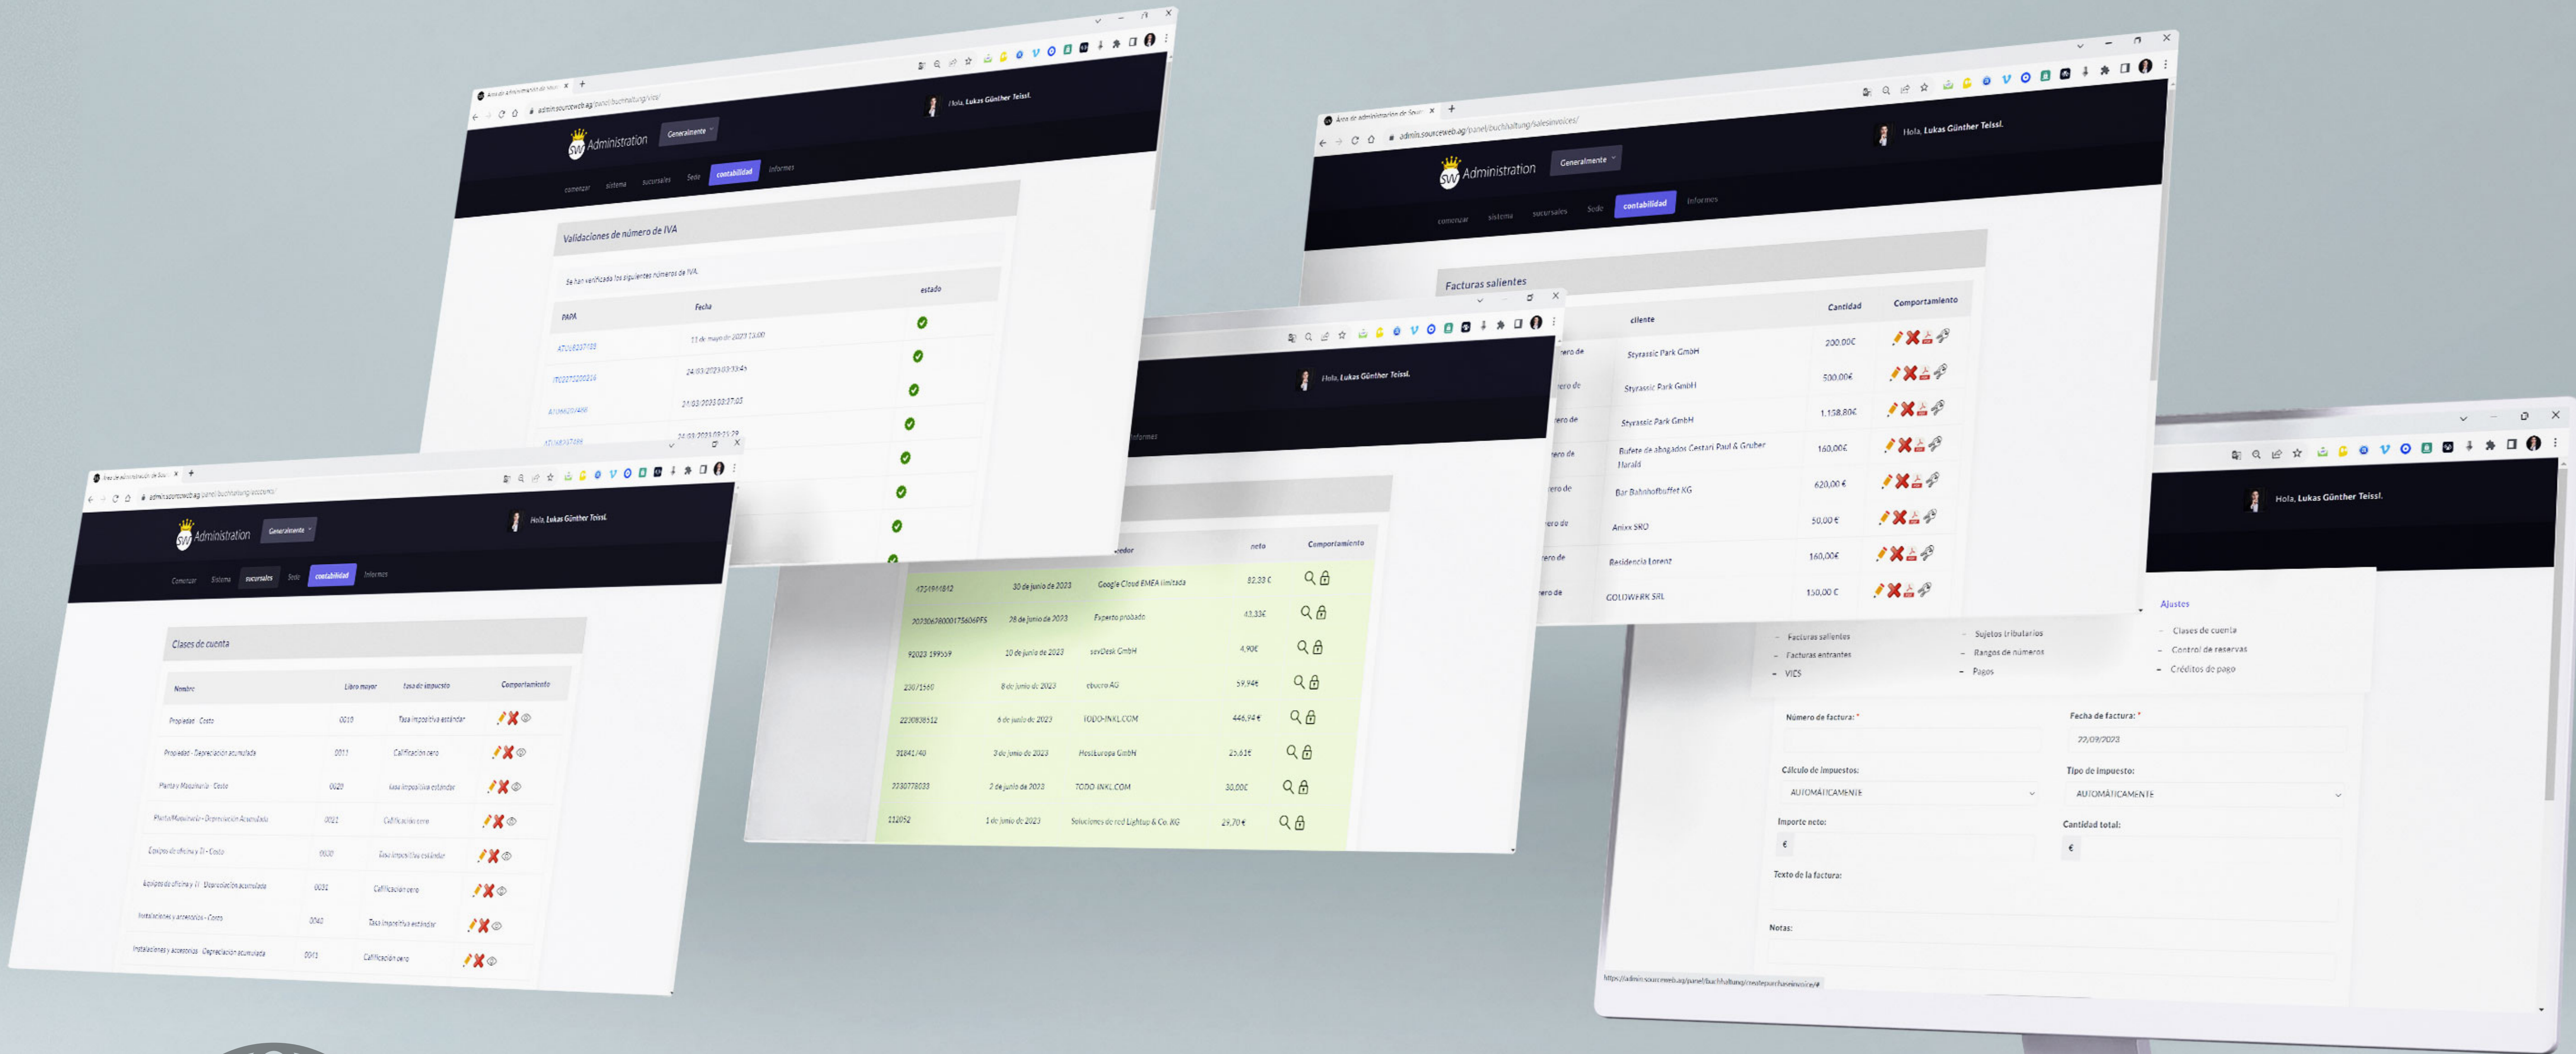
Administration
Generalmente
Hola, Lukas Günther Teissl.
comenzar sistema sucursales Sede contabilidad informes

Validaciones de número de IVA
Se han verificado los siguientes números de IVA.

| PAPA | Fecha | estado |
|---|---|---|
| ATU68237188 | 11 de mayo de 2023 13:00 | |
| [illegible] | 24.03.2023 03:33:45 | |
| ATU66201466 | 21.03.2023 03:37:03 | |
| ATU68237188 | 24.03.2023 09:25:29 | |

Administration
Generalmente
Hola, Lukas Günther Teissl.
comenzar sistema sucursales Sede contabilidad informes

Facturas salientes

| cliente | Cantidad | Comportamiento |
|---|---|---|
| Styrassic Park GmbH | 200,00€ | |
| Styrassic Park GmbH | 500,00€ | |
| Styrassic Park GmbH | 1.158,80€ | |
| Bufete de abogados Cestari Paul & Gruber Harald | 160,00€ | |
| Bar Bahnhofbuffet KG | 620,00€ | |
| Anixx SRO | 50,00€ | |
| Residencia Lorenz | 160,00€ | |
| GOLDWERK SRL | 150,00€ | |

Hola, Lukas Günther Teissl.
informes

| | | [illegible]edor | neto | Comportamiento |
|---|---|---|---|---|
| 4724941812 | 30 de junio de 2023 | Google Cloud EMEA limitada | 82,33€ | |
| 2023062800017360GPFS | 28 de junio de 2023 | Experto probado | 43,33€ | |
| 92023 199559 | 10 de junio de 2023 | sevDesk GmbH | 4,90€ | |
| 23071560 | 8 de junio de 2023 | ebucro AG | 59,94€ | |
| 2230838512 | 6 de junio de 2023 | TODO-INKL.COM | 446,94€ | |
| 31841/40 | 3 de junio de 2023 | Hostkuropa GmbH | 25,63€ | |
| 2230778033 | 2 de junio de 2023 | TODO INKL.COM | 30,00€ | |
| 112052 | 1 de junio de 2023 | Soluciones de red Lightup & Co. KG | 29,70€ | |

Administration
Generalmente
Hola, Lukas Günther Teissl.
Comenzar Sistema sucursales Sede contabilidad Informes

Clases de cuenta

| Nombre | Libro mayor | tasa de impuesto | Comportamiento |
|---|---|---|---|
| Propiedad - Costo | 0010 | Tasa impositiva estándar | |
| Propiedad - Depreciación acumulada | 0011 | Calificación cero | |
| Planta y Maquinaria - Costo | 0020 | tasa impositiva estándar | |
| Planta/Maquinaria - Depreciación Acumulada | 0021 | Calificación cero | |
| Equipo de oficina y TI - Costo | 0030 | Tasa impositiva estándar | |
| Equipos de oficina y TI - Depreciación acumulada | 0031 | Calificación cero | |
| Instalaciones y accesorios - Costo | 0040 | Tasa impositiva estándar | |
| Instalaciones y accesorios - Depreciación acumulada | 0041 | Calificación cero | |

Hola, Lukas Günther Teissl.
Ajustes
- Facturas salientes
- Facturas entrantes
- VIES
- Sujetos tributarios
- Rangos de números
- Pagos
- Clases de cuenta
- Control de reservas
- Créditos de pago

Número de factura: *
Fecha de factura: *
22/09/2023
Cálculo de impuestos:
AUTOMÁTICAMENTE
Tipo de impuesto:
AUTOMÁTICAMENTE
Importe neto:
€
Cantidad total:
€
Texto de la factura:
Notas:
https://admin.sourceweb.ag/panel/buchhaltung/createpurchaseinvoice/#